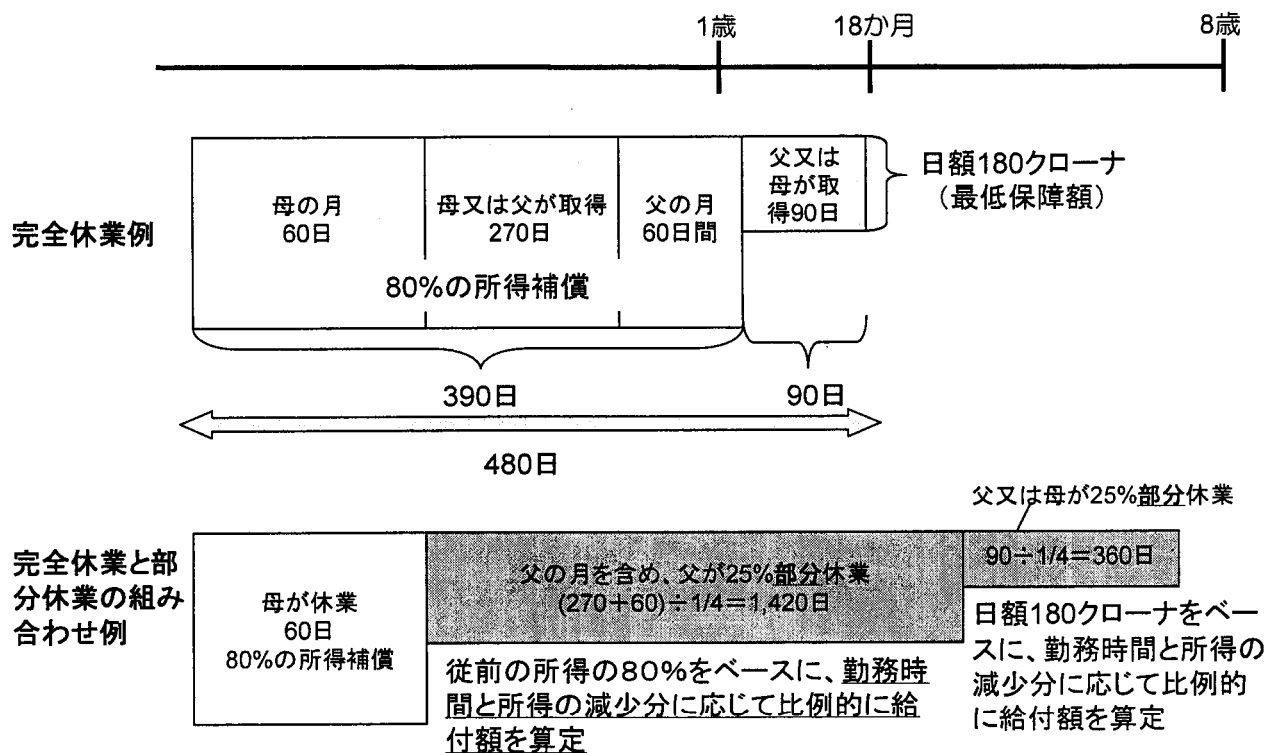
1歳 18か月 8歳

完全休業例

母の月
60日

母又は父が取得
270日

父の月
60日間

父又は母が取得90日

日額180クローナ
（最低保障額）

80%の所得補償

390日

90日

480日

父又は母が25%部分休業

完全休業と部分休業の組み合わせ例

母が休業
60日
80%の所得補償

父の月を含め、父が25%部分休業
$(270+60)\div 1/4=1{,}420$日

$90\div 1/4=360$日

従前の所得の80%をベースに、勤務時間と所得の減少分に応じて比例的に給付額を算定

日額180クローナをベースに、勤務時間と所得の減少分に応じて比例的に給付額を算定